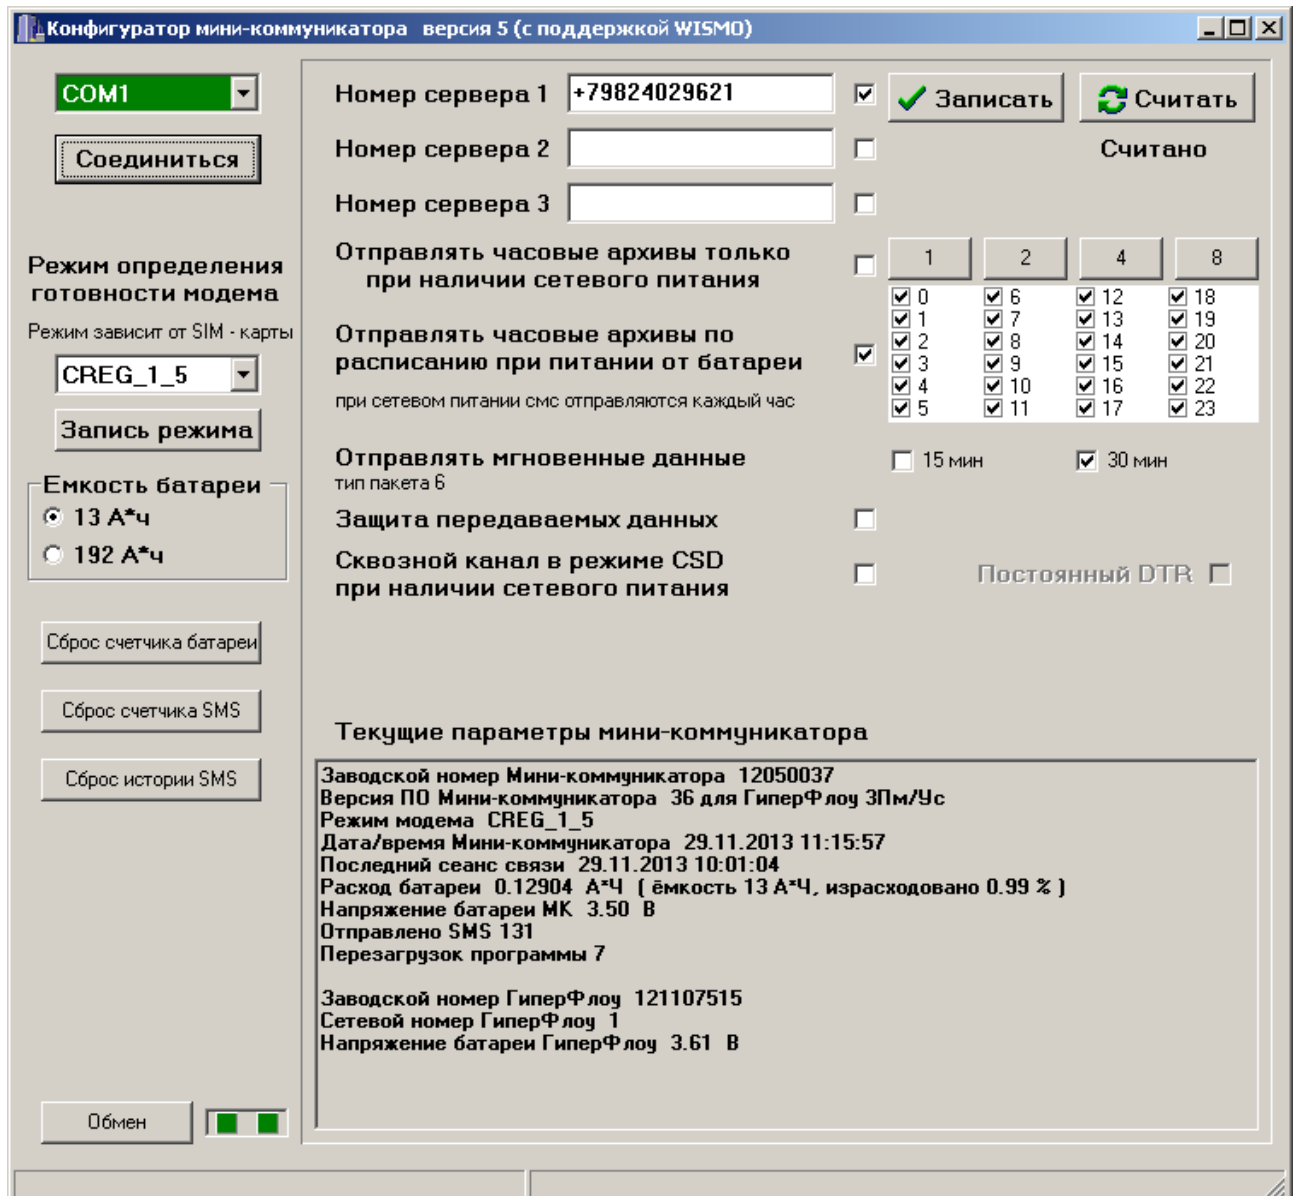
Конфигуратор мини-коммуникатора версия 5 (с поддержкой WISMO)

COM1

Соединиться

Режим определения готовности модема

Режим зависит от SIM - карты

CREG_1_5

Запись режима

Емкость батареи

13 А*ч

192 А*ч

Сброс счетчика батареи

Сброс счетчика SMS

Сброс истории SMS

Обмен

Номер сервера 1 +79824029621

Записать

Считать

Номер сервера 2

Считано

Номер сервера 3

Отправлять часовые архивы только при наличии сетевого питания

1 2 4 8

Отправлять часовые архивы по расписанию при питании от батареи

при сетевом питании смс отправляются каждый час

0 1 2 3 4 5 6 7 8 9 10 11 12 13 14 15 16 17 18 19 20 21 22 23

Отправлять мгновенные данные

тип пакета 6

15 мин

30 мин

Защита передаваемых данных

Сквозной канал в режиме CSD при наличии сетевого питания

Постоянный DTR

Текущие параметры мини-коммуникатора

Заводской номер Мини-коммуникатора 12050037
Версия ПО Мини-коммуникатора 36 для ГиперФлоу 3Пм/Ус
Режим модема CREG_1_5
Дата/время Мини-коммуникатора 29.11.2013 11:15:57
Последний сеанс связи 29.11.2013 10:01:04
Расход батареи 0.12904 А*Ч ( ёмкость 13 А*Ч, израсходовано 0.99 % )
Напряжение батареи МК 3.50 В
Отправлено SMS 131
Перезагрузок программы 7

Заводской номер ГиперФлоу 121107515
Сетевой номер ГиперФлоу 1
Напряжение батареи ГиперФлоу 3.61 В